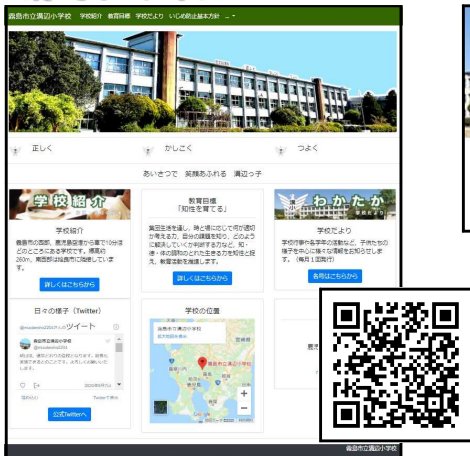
霧島市立溝辺小学校　学校紹介　教育目標　学校だより　いじめ防止基本方針

正しく　かしこく　つよく

あいさつで　笑顔あふれる　溝辺っ子

学校紹介

学校紹介

霧島市の西部、鹿児島空港から車で10分ほどのところにある学校です。標高約263m。南西部は鹿児島市に隣接しています。

詳しくはこちらから

教育目標
「知性を育てる」

集団生活を通し、時と場に応じて何が適切か考えるか、自分の課題を知り、どのように解決していくか判断できるなど、知・徳・体の調和のとれた生きる力を知性と捉え、教育活動を推進します。

詳しくはこちらから

わかたか

学校だより

学校行事や各学年の活動など、子供たちの様子を中心に様々な情報をお知らせします。（毎月1回発行）

各号はこちらから

日々の様子（Twitter）

ツイート

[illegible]

公式Twitterへ

学校の位置

霧島市立溝辺小学校

霧島市立溝辺小学校